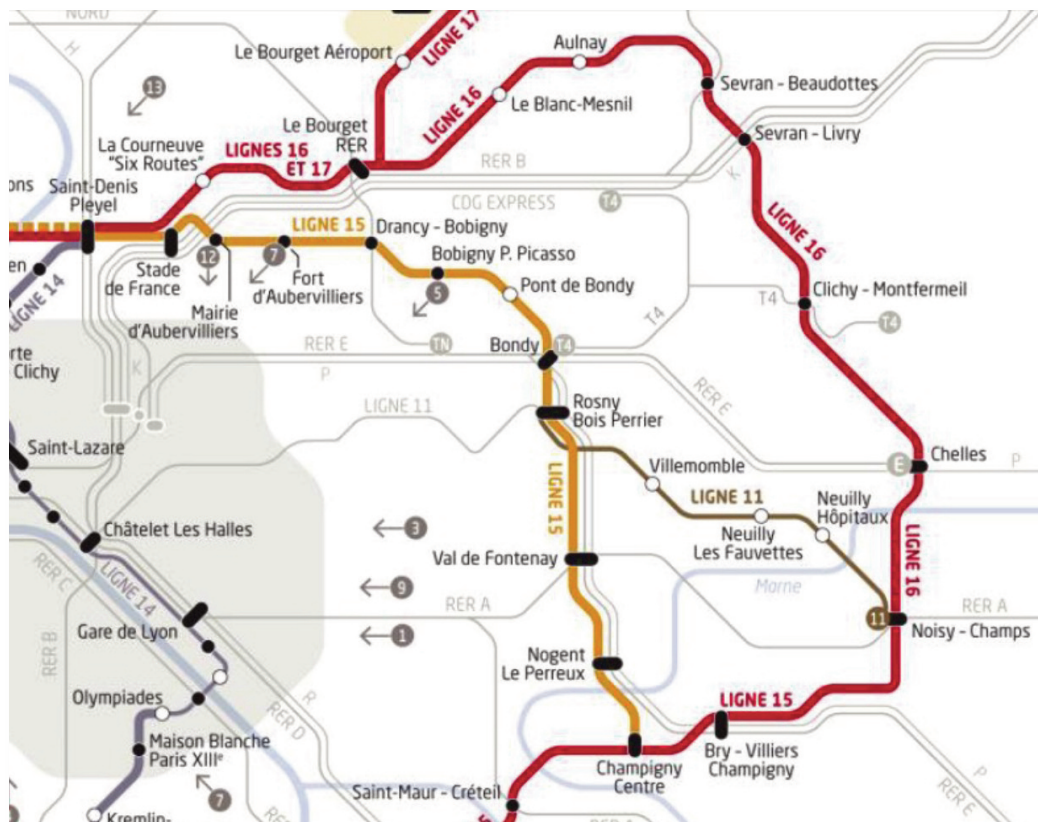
NORD
Le Bourget Aéroport
LIGNE 17
Aulnay
LIGNE 16
Le Blanc-Mesnil
Sevran - Beaudottes
13
Sevran - Livry
La Courneuve "Six Routes"
LIGNES 16 ET 17
Le Bourget RER
RER B
H
K
ons
Saint-Denis Pleyel
CDG EXPRESS
T4
LIGNE 16
LIGNE 15
Drancy - Bobigny
Bobigny P. Picasso
en
12
7
Stade de France
Fort d'Aubervilliers
Pont de Bondy
Clichy - Montfermeil
LIGNE 14
Mairie d'Aubervilliers
5
T4
T4
T4
rte Clichy
RER E
TN
Bondy
T4
P
K
RER E
Rosny Bois Perrier
LIGNE 11
Saint-Lazare
Villemomble
E
Chelles
P
LIGNE 15
LIGNE 11
Neuilly Hôpitaux
Châtelet Les Halles
3
Neuilly Les Fauvettes
LIGNE 16
Val de Fontenay
RER C
LIGNE 14
9
Marne
RER A
RER A
Gare de Lyon
1
11
Noisy - Champs
RER B
Nogent Le Perreux
Olympiades
RER D
R
LIGNE 15
Maison Blanche Paris XIIIe
Bry - Villiers Champigny
Champigny Centre
7
P
Saint-Maur - Créteil
RER E
Kremlin-